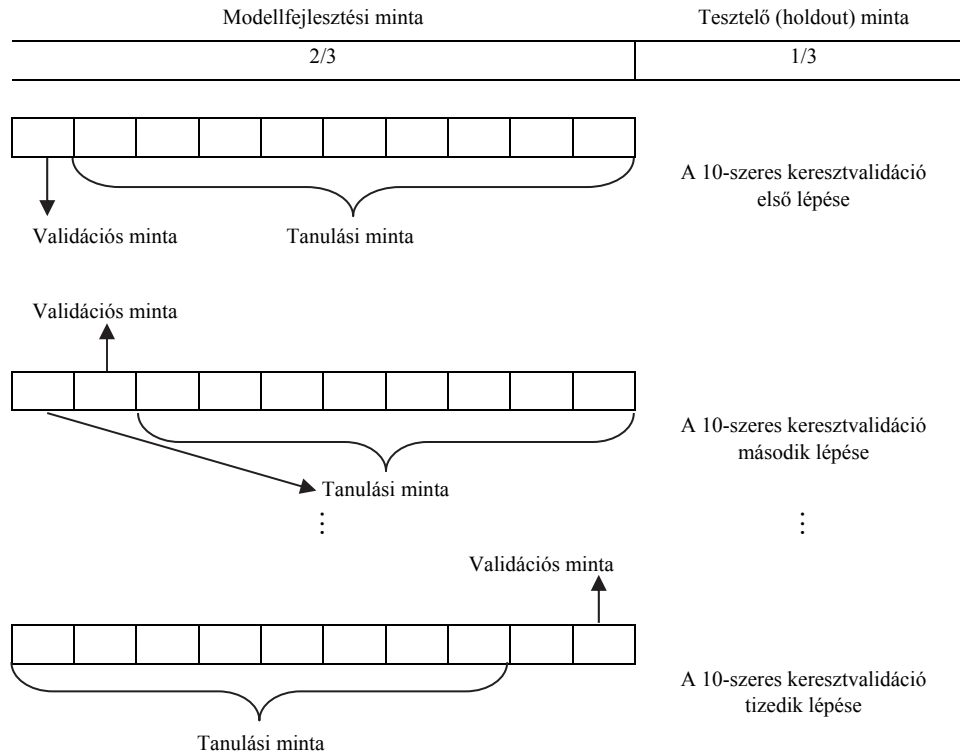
Modellfejlesztési minta

Tesztelő (holdout) minta

2/3

1/3

A 10-szeres keresztvalidáció első lépése

Validációs minta

Tanulási minta

Validációs minta

A 10-szeres keresztvalidáció második lépése

Tanulási minta

⋮

⋮

Validációs minta

A 10-szeres keresztvalidáció tizedik lépése

Tanulási minta